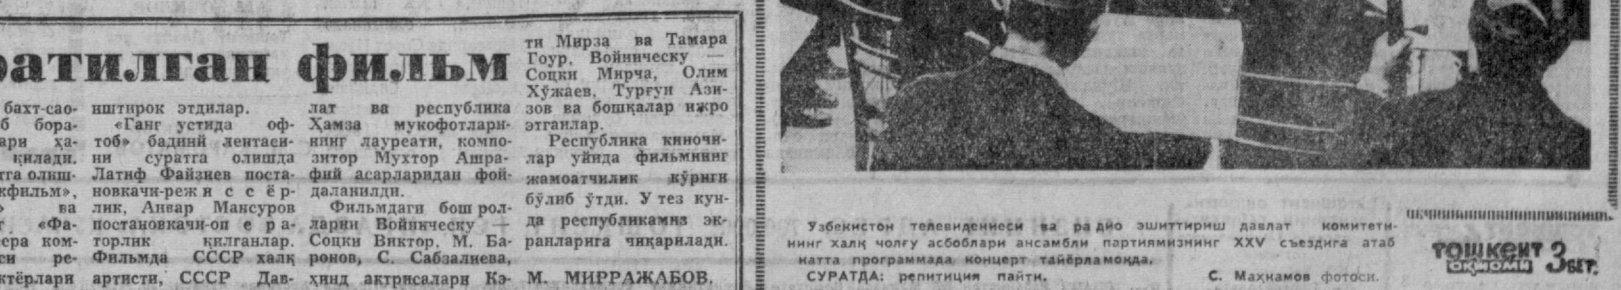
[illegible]ратилган фильм

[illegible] бахт-сао-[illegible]б бора-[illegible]ари ҳа-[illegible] қилади. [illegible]тга олиш-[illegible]кфильм», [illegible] ва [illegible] «Фа-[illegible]ера ком-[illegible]си ре-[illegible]ктёрлари

иштирок этдилар. «Ганг устида оф-тоб» бадиий лентаси-ни суратга олишда Латиф Файзиев поста-новкачи-реж и с с ё р-лик, Анвар Мансуров постановкачи-оп е р а-торлик қилганлар. Фильмда СССР халқ артисти, СССР Дав-

лат ва республика Ҳамза мукофотлари-нинг лауреати, компо-зитор Мухтор Ашра-фий асарларидан фой-даланилди.

Фильмдаги бош рол-ларни Войническу — Соцки Виктор, М. Ба-ронов, С. Сабзалиева, ҳинд актрисалари Кэ-

ти Мирза ва Тамара Гоур, Войническу — Соцки Мирча, Олим Хўжаев, Турғун Ази-зов ва бошқалар ижро этганлар.

Республика киночи-лар уйида фильмнинг жамоатчилик кўриги бўлиб ўтди. У тез кун-да республикамиз эк-ранларига чиқарилади.

М. МИРРАЖАБОВ.

Узбекистон телевидениеси ва радио эшиттириш давлат комитети-нинг халқ чолғу асбоблари ансамбли партиямизнинг XXV съездига атаб катта программада концерт тайёрламоқда.

СУРАТДА: репетиция пайти.

С. Маҳкамов фотоси.

ТОШКЕНТ ОҚШОМИ 3 бет.